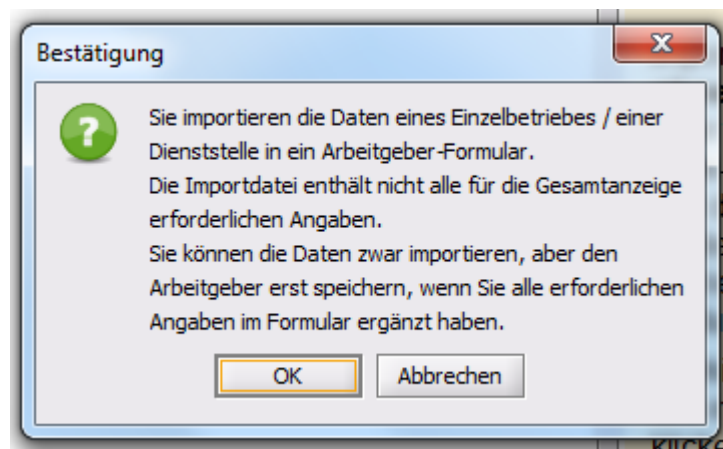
Bestätigung

?

Sie importieren die Daten eines Einzelbetriebes / einer Dienststelle in ein Arbeitgeber-Formular.
Die Importdatei enthält nicht alle für die Gesamtanzeige erforderlichen Angaben.
Sie können die Daten zwar importieren, aber den Arbeitgeber erst speichern, wenn Sie alle erforderlichen Angaben im Formular ergänzt haben.

OK

Abbrechen